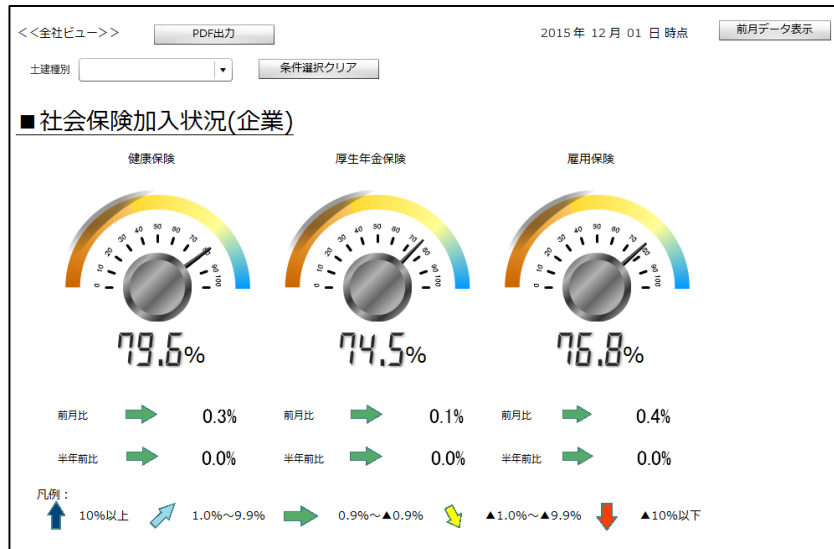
<<全社ビュー>> PDF出力 2015 年 12 月 01 日 時点 前月データ表示

土建種別 条件選択クリア

■社会保険加入状況(企業)

健康保険

0 10 20 30 40 50 60 70 80 90 100

79.6%

厚生年金保険

0 10 20 30 40 50 60 70 80 90 100

74.5%

雇用保険

0 10 20 30 40 50 60 70 80 90 100

76.8%

| 前月比 | 0.3% | 前月比 | 0.1% | 前月比 | 0.4% |
|---|---|---|---|---|---|
| 半年前比 | 0.0% | 半年前比 | 0.0% | 半年前比 | 0.0% |

凡例：

10%以上 1.0%～9.9% 0.9%～▲0.9% ▲1.0%～▲9.9% ▲10%以下